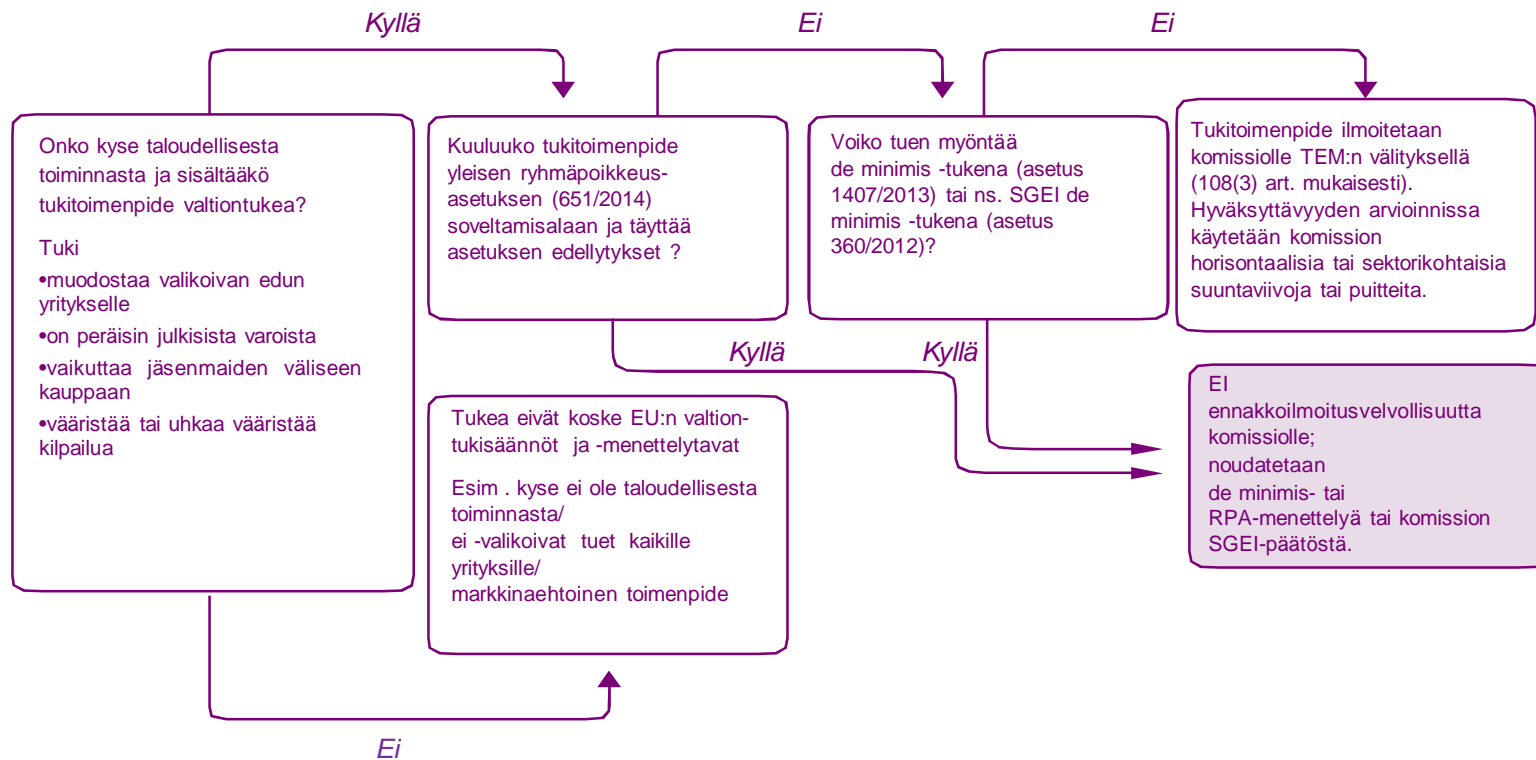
Kyllä

Ei

Ei

Onko kyse taloudellisesta toiminnasta ja sisältääkö tukitoimenpide valtiontukea?

Tuki
•muodostaa valikoivan edun yritykselle
•on peräisin julkisista varoista
•vaikuttaa jäsenmaiden väliseen kauppaan
•vääristää tai uhkaa vääristää kilpailua

Kuuluuko tukitoimenpide yleisen ryhmäpoikkeusasetuksen (651/2014) soveltamisalaan ja täyttää asetuksen edellytykset ?

Voiko tuen myöntää de minimis -tukena (asetus 1407/2013) tai ns. SGEI de minimis -tukena (asetus 360/2012)?

Tukitoimenpide ilmoitetaan komissiolle TEM:n välityksellä (108(3) art. mukaisesti). Hyväksyttävyyden arvioinnissa käytetään komission horisontaalisia tai sektorikohtaisia suuntaviivoja tai puitteita.

Kyllä

Kyllä

EI ennakkoilmoitusvelvollisuutta komissiolle; noudatetaan de minimis- tai RPA-menettelyä tai komission SGEI-päätöstä.

Tukea eivät koske EU:n valtiontukisäännöt ja -menettelytavat

Esim . kyse ei ole taloudellisesta toiminnasta/
ei -valikoivat tuet kaikille yrityksille/
markkinaehtoinen toimenpide

Ei